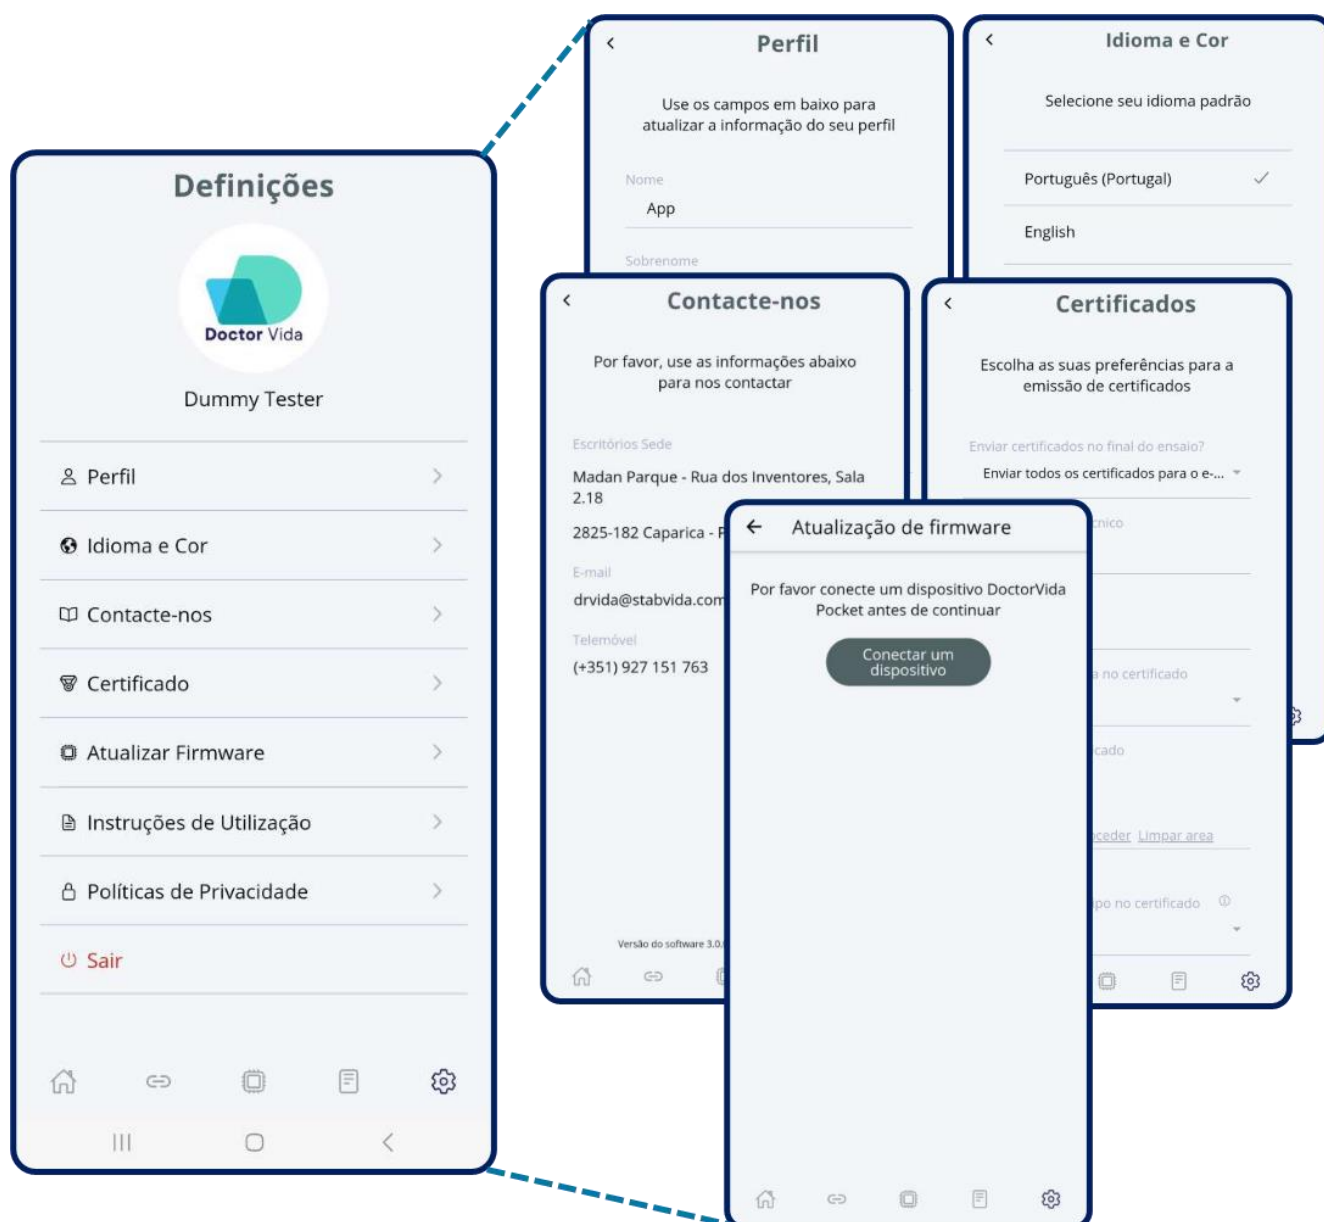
Definições

Doctor Vida

Dummy Tester

Perfil

Idioma e Cor

Contacte-nos

Certificado

Atualizar Firmware

Instruções de Utilização

Políticas de Privacidade

Sair

Perfil

Use os campos em baixo para atualizar a informação do seu perfil

Nome
App

Sobrenome

Idioma e Cor

Selecione seu idioma padrão

Português (Portugal)

English

Contacte-nos

Por favor, use as informações abaixo para nos contactar

Escritórios Sede

Madan Parque - Rua dos Inventores, Sala 2.18

2825-182 Caparica - P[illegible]

E-mail
drvida@stabvida.com

Telemóvel
(+351) 927 151 763

Versão do software 3.0.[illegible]

Certificados

Escolha as suas preferências para a emissão de certificados

Enviar certificados no final do ensaio?
Enviar todos os certificados para o e-...

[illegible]nico

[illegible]a no certificado

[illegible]cado

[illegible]ceder Limpar area

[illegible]po no certificado

Atualização de firmware

Por favor conecte um dispositivo DoctorVida Pocket antes de continuar

Conectar um dispositivo